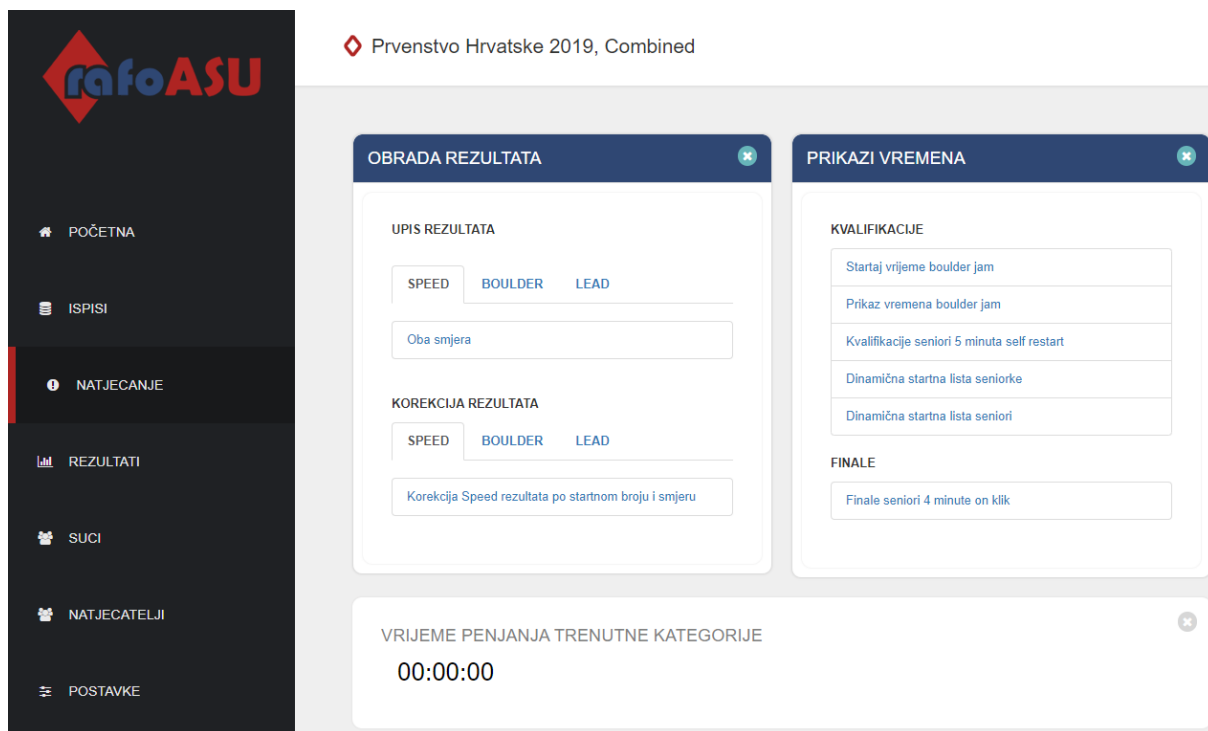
rafoASU

POČETNA

ISPISI

NATJECANJE

REZULTATI

SUCI

NATJECATELJI

POSTAVKE

Prvenstvo Hrvatske 2019, Combined

OBRADA REZULTATA

UPIS REZULTATA

SPEED BOULDER LEAD

Oba smjera

KOREKCIJA REZULTATA

SPEED BOULDER LEAD

Korekcija Speed rezultata po startnom broju i smjeru

PRIKAZI VREMENA

KVALIFIKACIJE

Startaj vrijeme boulder jam

Prikaz vremena boulder jam

Kvalifikacije seniori 5 minuta self restart

Dinamična startna lista seniorke

Dinamična startna lista seniori

FINALE

Finale seniori 4 minute on klik

VRIJEME PENJANJA TRENUTNE KATEGORIJE

00:00:00